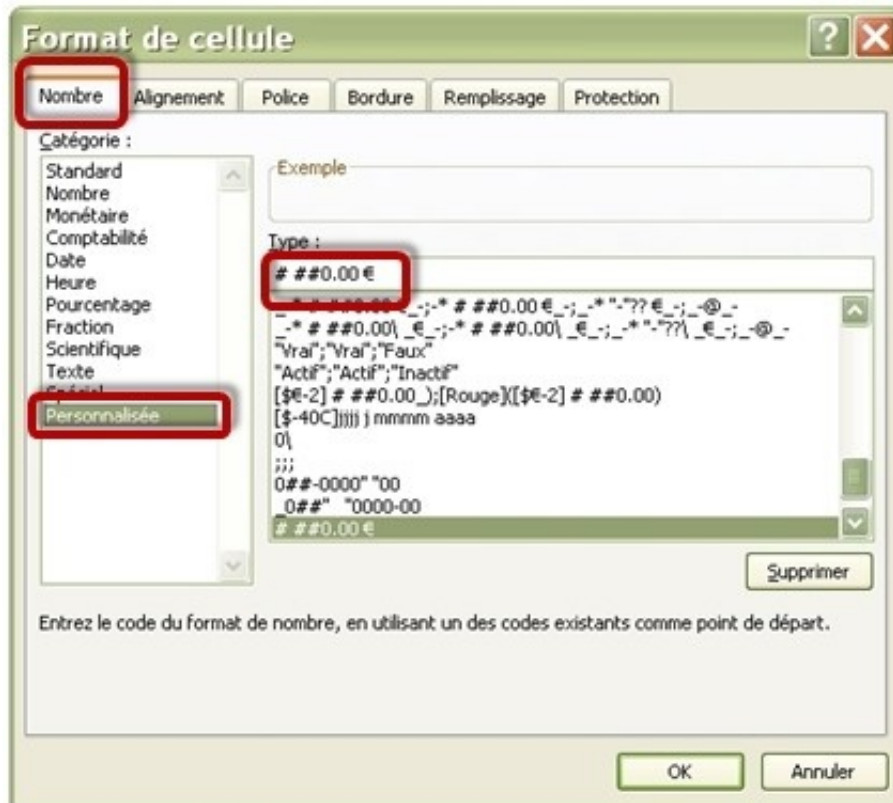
Format de cellule

Nombre
Alignement
Police
Bordure
Remplissage
Protection

Catégorie :
Standard
Nombre
Monétaire
Comptabilité
Date
Heure
Pourcentage
Fraction
Scientifique
Texte
Spécial
Personnalisée

Exemple

Type :
# ##0.00 €

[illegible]_-;-* # ##0.00 €_-;_-* "-"?? €_-;_-@_-
_-* # ##0.00\ _€_-;-* # ##0.00\ _€_-;_-* "-"??\ _€_-;_-@_-
"Vrai";"Vrai";"Faux"
"Actif";"Actif";"Inactif"
[$€-2] # ##0.00_);[Rouge]([$€-2] # ##0.00)
[$-40C]jjjj j mmmm aaaa
0\
;;;
0##-0000" "00
_0##" "0000-00
# ##0.00 €

Supprimer

Entrez le code du format de nombre, en utilisant un des codes existants comme point de départ.

OK
Annuler